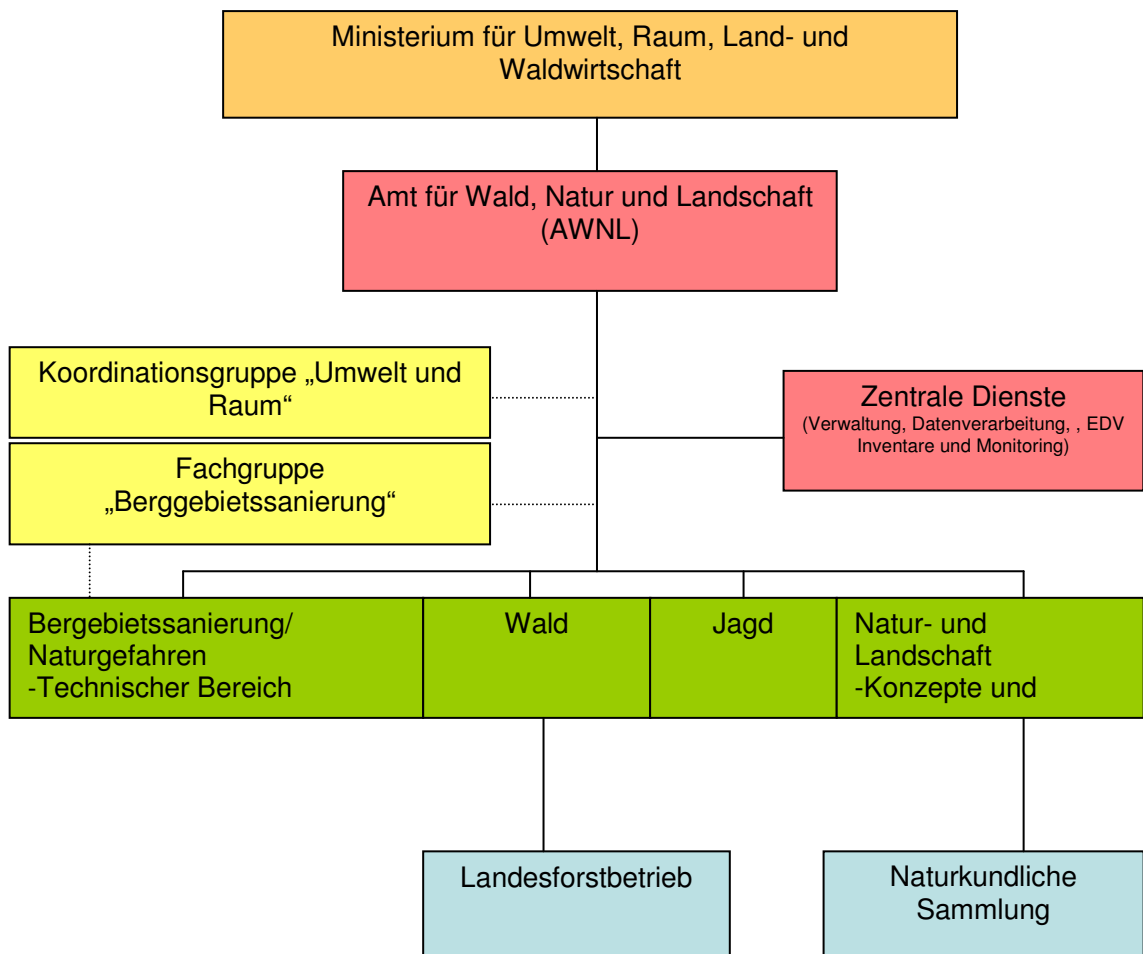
Ministerium für Umwelt, Raum, Land- und Waldwirtschaft

Amt für Wald, Natur und Landschaft (AWNL)

Koordinationsgruppe „Umwelt und Raum“

Fachgruppe „Berggebietssanierung“

Zentrale Dienste
(Verwaltung, Datenverarbeitung, , EDV Inventare und Monitoring)

Bergebietssanierung/ Naturgefahren -Technischer Bereich

Wald

Jagd

Natur- und Landschaft -Konzepte und

Landesforstbetrieb

Naturkundliche Sammlung